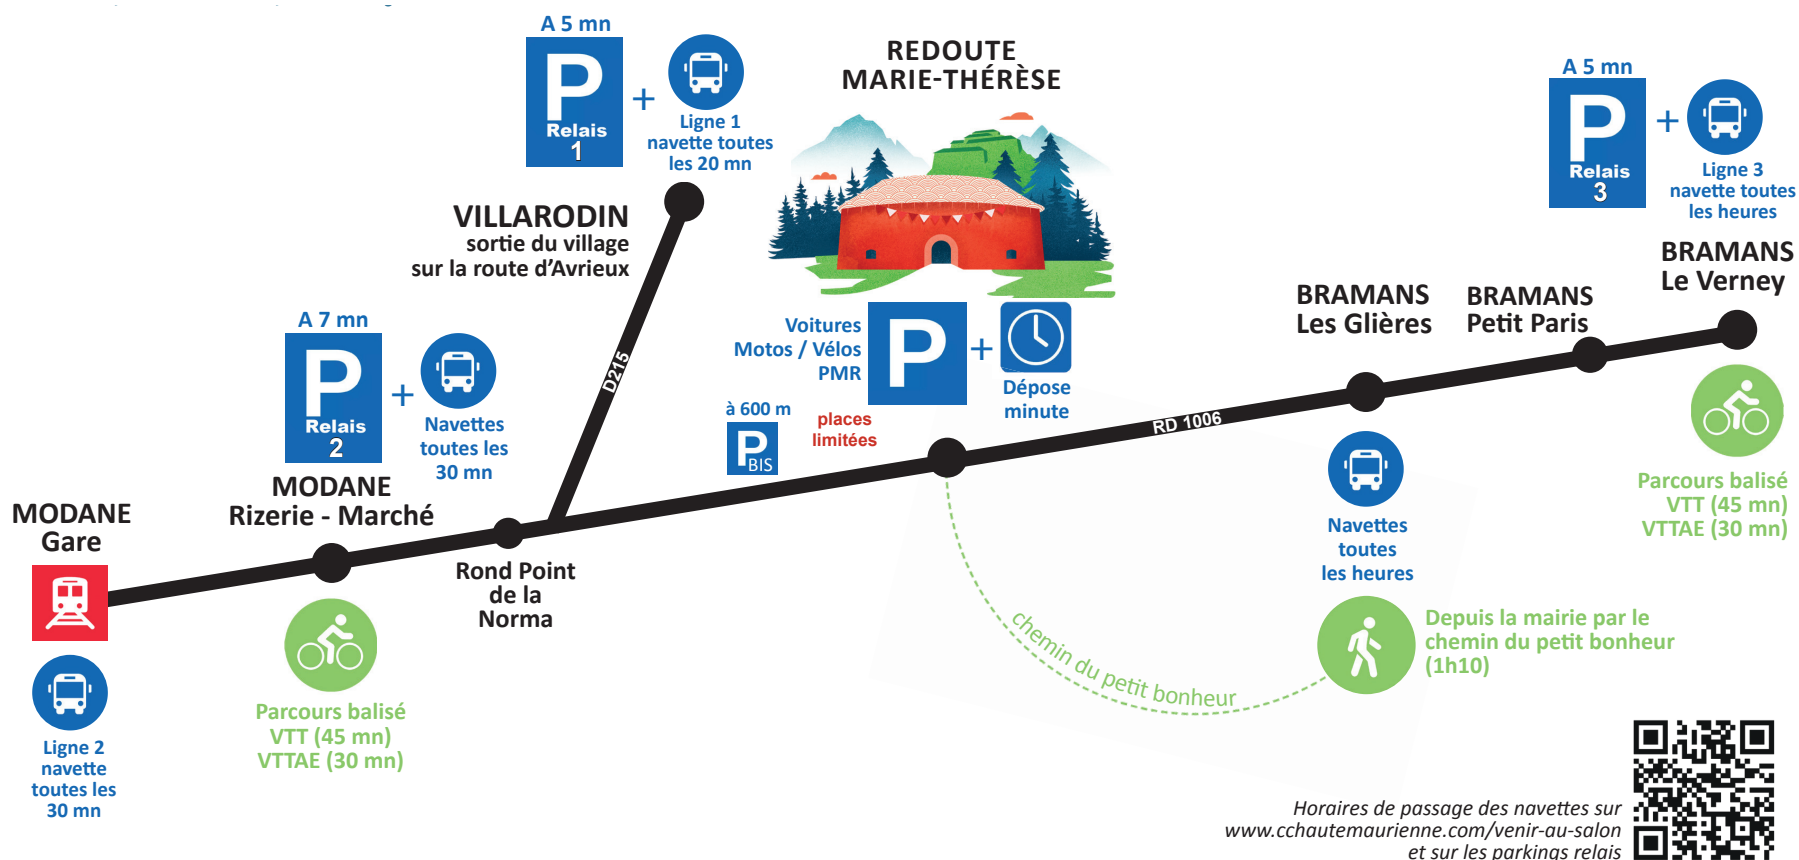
A 5 mn

P
Relais
1

+

Ligne 1
navette toutes
les 20 mn

REDOUTE
MARIE-THÉRÈSE

A 5 mn

P
Relais
3

+

Ligne 3
navette toutes
les heures

VILLARODIN
sortie du village
sur la route d'Avrieux

BRAMANS
Le Verney

BRAMANS
Les Glières

BRAMANS
Petit Paris

A 7 mn

P
Relais
2

+

Navettes
toutes les
30 mn

D215

Voitures
Motos / Vélos
PMR

P

+

Dépose
minute

à 600 m

P
BIS

places
limitées

RD 1006

MODANE
Gare

MODANE
Rizerie - Marché

Rond Point
de la
Norma

Navettes
toutes
les heures

Parcours balisé
VTT (45 mn)
VTTAE (30 mn)

chemin du petit bonheur

Depuis la mairie par le
chemin du petit bonheur
(1h10)

Ligne 2
navette
toutes les
30 mn

Parcours balisé
VTT (45 mn)
VTTAE (30 mn)

Horaires de passage des navettes sur
www.cchautemaurienne.com/venir-au-salon
et sur les parkings relais